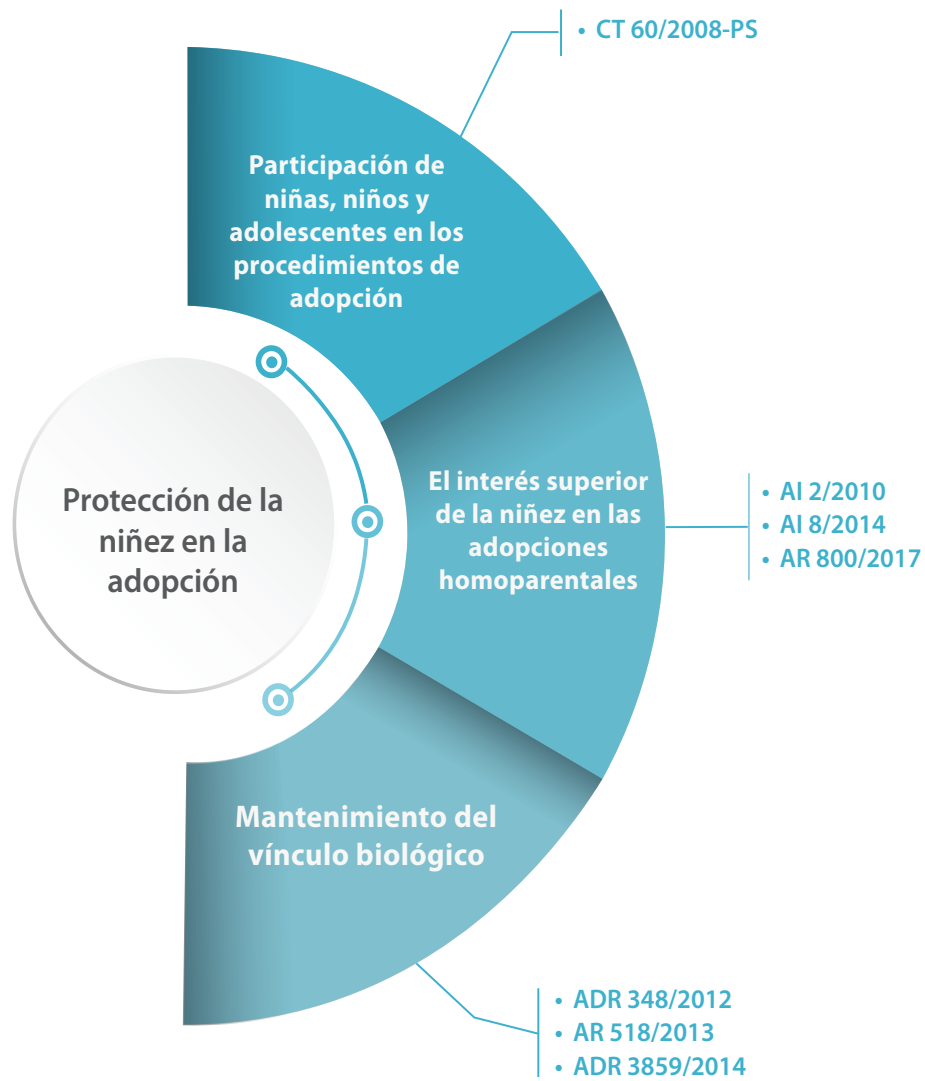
Protección de la niñez en la adopción

Participación de niñas, niños y adolescentes en los procedimientos de adopción

• CT 60/2008-PS

El interés superior de la niñez en las adopciones homoparentales

• AI 2/2010
• AI 8/2014
• AR 800/2017

Mantenimiento del vínculo biológico

• ADR 348/2012
• AR 518/2013
• ADR 3859/2014